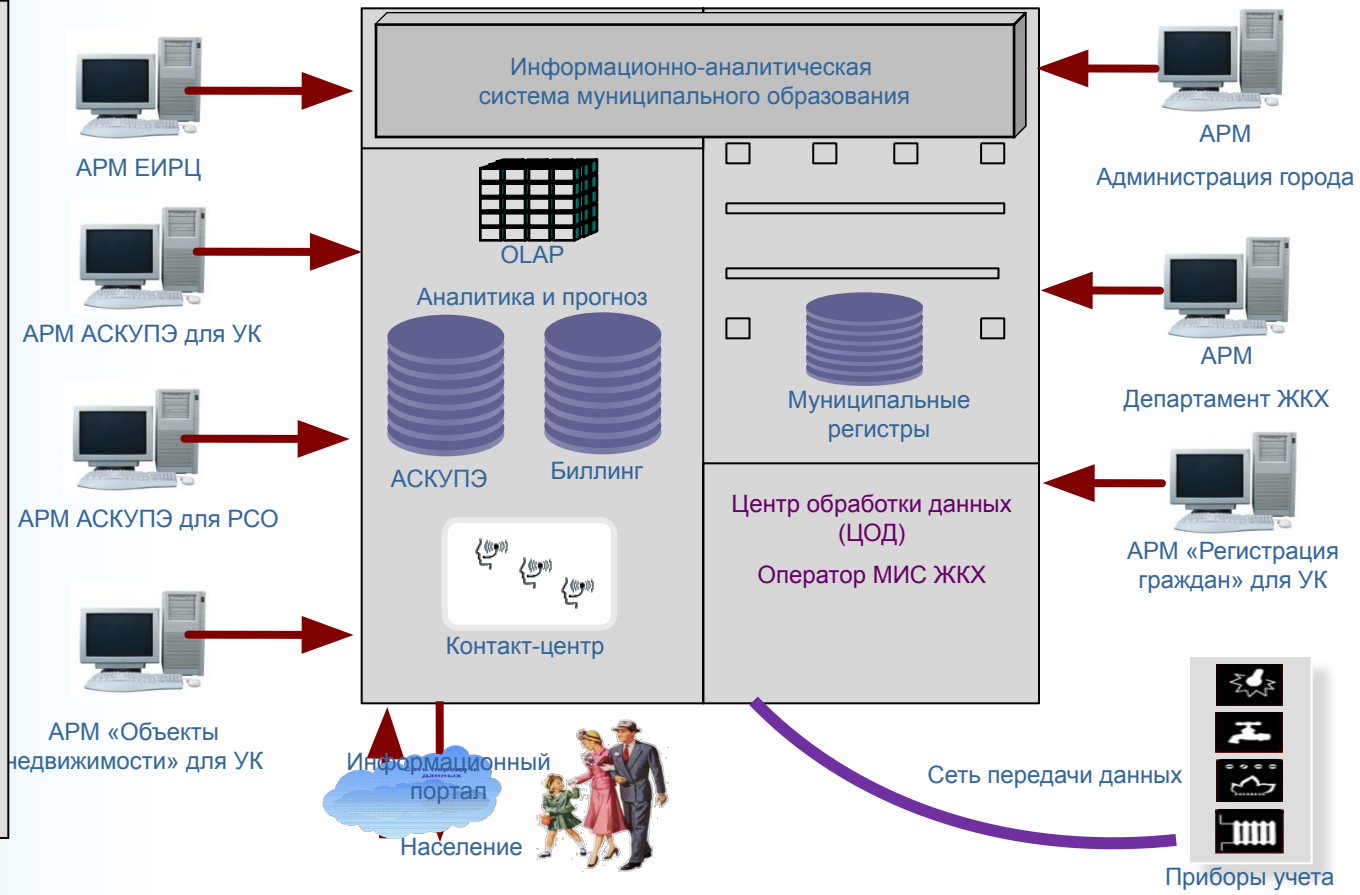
АРМ ЕИРЦ

АРМ АСКУПЭ для УК

АРМ АСКУПЭ для РСО

АРМ «Объекты недвижимости» для УК

Информационно-аналитическая система муниципального образования

OLAP

Аналитика и прогноз

АСКУПЭ

Биллинг

Контакт-центр

Муниципальные регистры

Центр обработки данных (ЦОД)

Оператор МИС ЖКХ

АРМ

Администрация города

АРМ

Департамент ЖКХ

АРМ «Регистрация граждан» для УК

Информационный портал

Население

Сеть передачи данных

Приборы учета